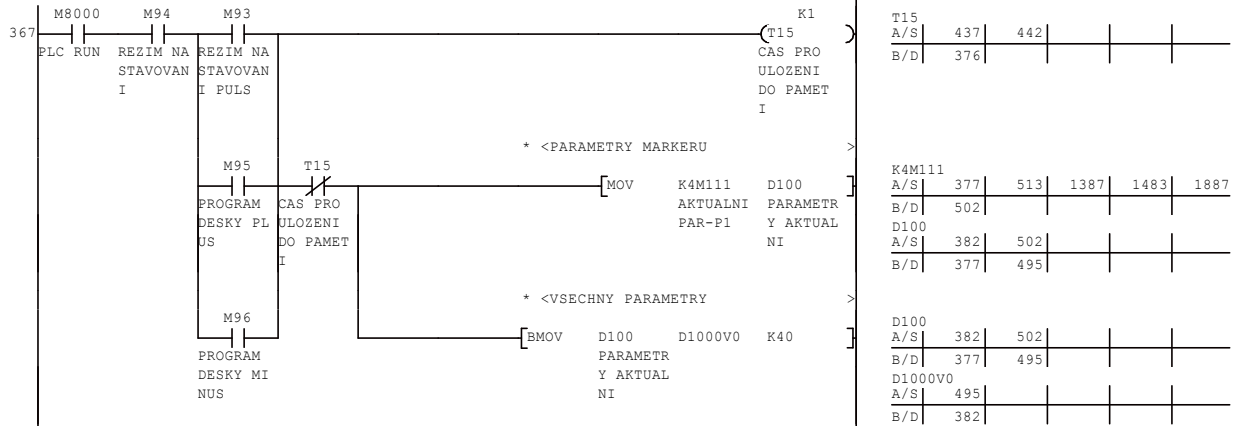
367

M8000
PLC RUN

M94
REZIM NA STAVOVANI

M93
REZIM NA STAVOVANI PULS

K1
T15
CAS PRO ULOZENI DO PAMETI

T15
| A/S | 437 | 442 | | |
|---|---|---|---|---|
| B/D | 376 | | | |

* <PARAMETRY MARKERU >

M95
PROGRAM DESKY PLUS

T15
CAS PRO ULOZENI DO PAMETI

MOV K4M111 AKTUALNI PAR-P1 D100 PARAMETRY AKTUALNI

K4M111
| A/S | 377 | 513 | 1387 | 1483 | 1887 |
|---|---|---|---|---|---|
| B/D | 502 | | | | |

D100
| A/S | 382 | 502 | | |
|---|---|---|---|---|
| B/D | 377 | 495 | | |

* <VSECHNY PARAMETRY >

M96
PROGRAM DESKY MINUS

BMOV D100 PARAMETRY AKTUALNI D1000V0 K40

D100
| A/S | 382 | 502 | | |
|---|---|---|---|---|
| B/D | 377 | 495 | | |

D1000V0
| A/S | 495 | | | |
|---|---|---|---|---|
| B/D | 382 | | | |